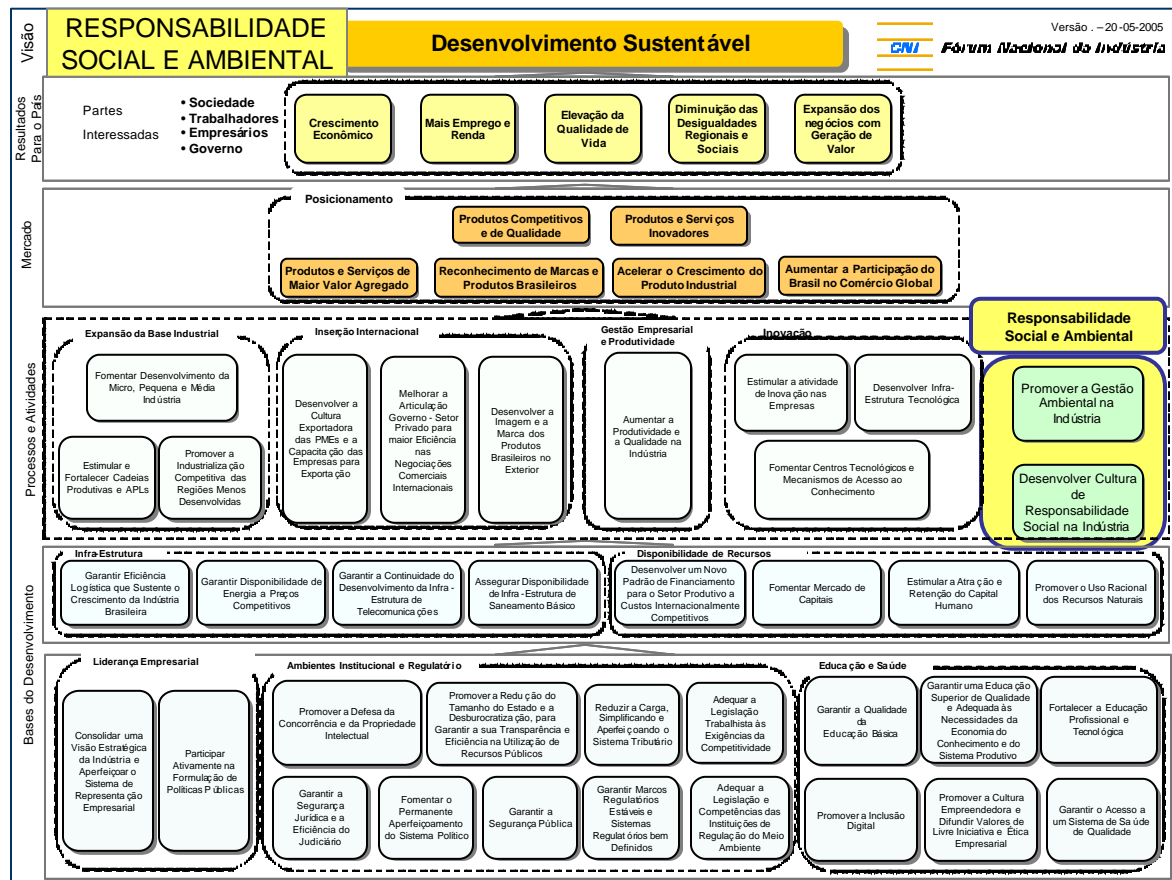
Visão

RESPONSABILIDADE SOCIAL E AMBIENTAL

Desenvolvimento Sustentável

Versão . – 20-05-2005

CNI Fórum Nacional da Indústria

Resultados Para o País

Partes Interessadas

• Sociedade
• Trabalhadores
• Empresários
• Governo

Crescimento Econômico

Mais Emprego e Renda

Elevação da Qualidade de Vida

Diminuição das Desigualdades Regionais e Sociais

Expansão dos negócios com Geração de Valor

Mercado

Posicionamento

Produtos Competitivos e de Qualidade

Produtos e Serviços Inovadores

Produtos e Serviços de Maior Valor Agregado

Reconhecimento de Marcas e Produtos Brasileiros

Acelerar o Crescimento do Produto Industrial

Aumentar a Participação do Brasil no Comércio Global

Processos e Atividades

Expansão da Base Industrial

Fomentar Desenvolvimento da Micro, Pequena e Média Indústria

Estimular e Fortalecer Cadeias Produtivas e APLs

Promover a Industrialização Competitiva das Regiões Menos Desenvolvidas

Inserção Internacional

Desenvolver a Cultura Exportadora das PMEs e a Capacitação das Empresas para Exportação

Melhorar a Articulação Governo - Setor Privado para maior Eficiência nas Negociações Comerciais Internacionais

Desenvolver a Imagem e a Marca dos Produtos Brasileiros no Exterior

Gestão Empresarial e Produtividade

Aumentar a Produtividade e a Qualidade na Indústria

Inovação

Estimular a atividade de Inovação nas Empresas

Desenvolver Infra-Estrutura Tecnológica

Fomentar Centros Tecnológicos e Mecanismos de Acesso ao Conhecimento

Responsabilidade Social e Ambiental

Promover a Gestão Ambiental na Indústria

Desenvolver Cultura de Responsabilidade Social na Indústria

Bases do Desenvolvimento

Infra-Estrutura

Garantir Eficiência Logística que Sustente o Crescimento da Indústria Brasileira

Garantir Disponibilidade de Energia a Preços Competitivos

Garantir a Continuidade do Desenvolvimento da Infra - Estrutura de Telecomunicações

Assegurar Disponibilidade de Infra - Estrutura de Saneamento Básico

Disponibilidade de Recursos

Desenvolver um Novo Padrão de Financiamento para o Setor Produtivo a Custos Internacionalmente Competitivos

Fomentar Mercado de Capitais

Estimular a Atração e Retenção do Capital Humano

Promover o Uso Racional dos Recursos Naturais

Liderança Empresarial

Consolidar uma Visão Estratégica da Indústria e Aperfeiçoar o Sistema de Representação Empresarial

Participar Ativamente na Formulação de Políticas Públicas

Ambientes Institucional e Regulatório

Promover a Defesa da Concorrência e da Propriedade Intelectual

Promover a Redução do Tamanho do Estado e a Desburocratização, para Garantir a sua Transparência e Eficiência na Utilização de Recursos Públicos

Reduzir a Carga, Simplificando e Aperfeiçoando o Sistema Tributário

Adequar a Legislação Trabalhista às Exigências da Competitividade

Garantir a Segurança Jurídica e a Eficiência do Judiciário

Fomentar o Permanente Aperfeiçoamento do Sistema Político

Garantir a Segurança Pública

Garantir Marcos Regulatórios Estáveis e Sistemas Regulatórios bem Definidos

Adequar a Legislação e Competências das Instituições de Regulação do Meio Ambiente

Educação e Saúde

Garantir a Qualidade da Educação Básica

Garantir uma Educação Superior de Qualidade e Adequada às Necessidades da Economia do Conhecimento e do Sistema Produtivo

Fortalecer a Educação Profissional e Tecnológica

Promover a Inclusão Digital

Promover a Cultura Empreendedora e Difundir Valores de Livre Iniciativa e Ética Empresarial

Garantir o Acesso a um Sistema de Saúde de Qualidade